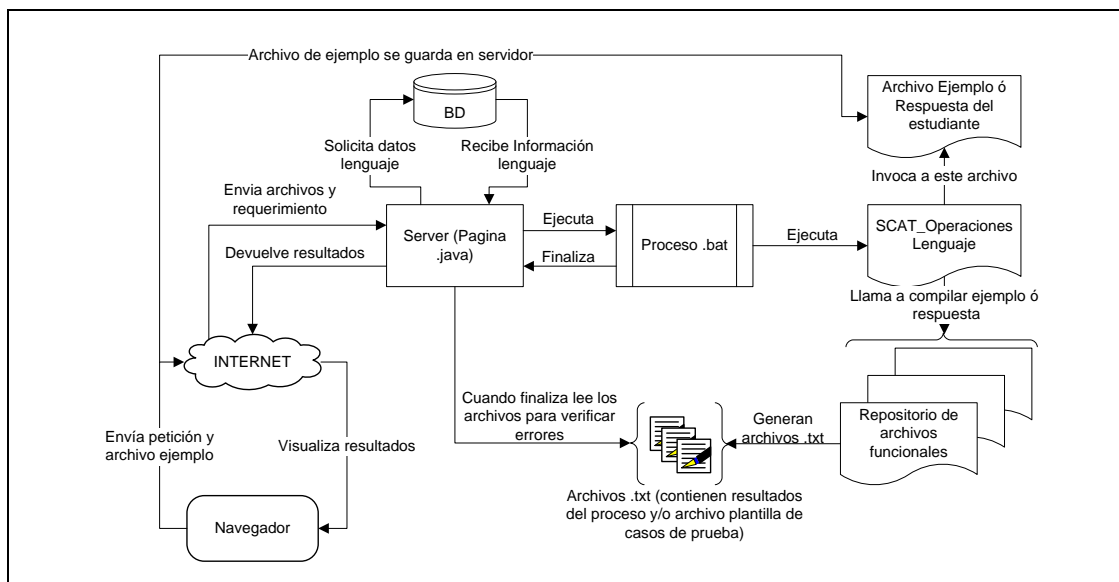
Archivo de ejemplo se guarda en servidor

Archivo Ejemplo ó Respuesta del estudiante

BD

Solicita datos lenguaje

Recibe Información lenguaje

Invoca a este archivo

Envia archivos y requerimiento

Server (Pagina .java)

Ejecuta

Proceso .bat

Ejecuta

SCAT_Operaciones Lenguaje

Devuelve resultados

Finaliza

Llama a compilar ejemplo ó respuesta

INTERNET

Cuando finaliza lee los archivos para verificar errores

Generan archivos .txt

Repositorio de archivos funcionales

Envía petición y archivo ejemplo

Visualiza resultados

Archivos .txt (contienen resultados del proceso y/o archivo plantilla de casos de prueba)

Navegador